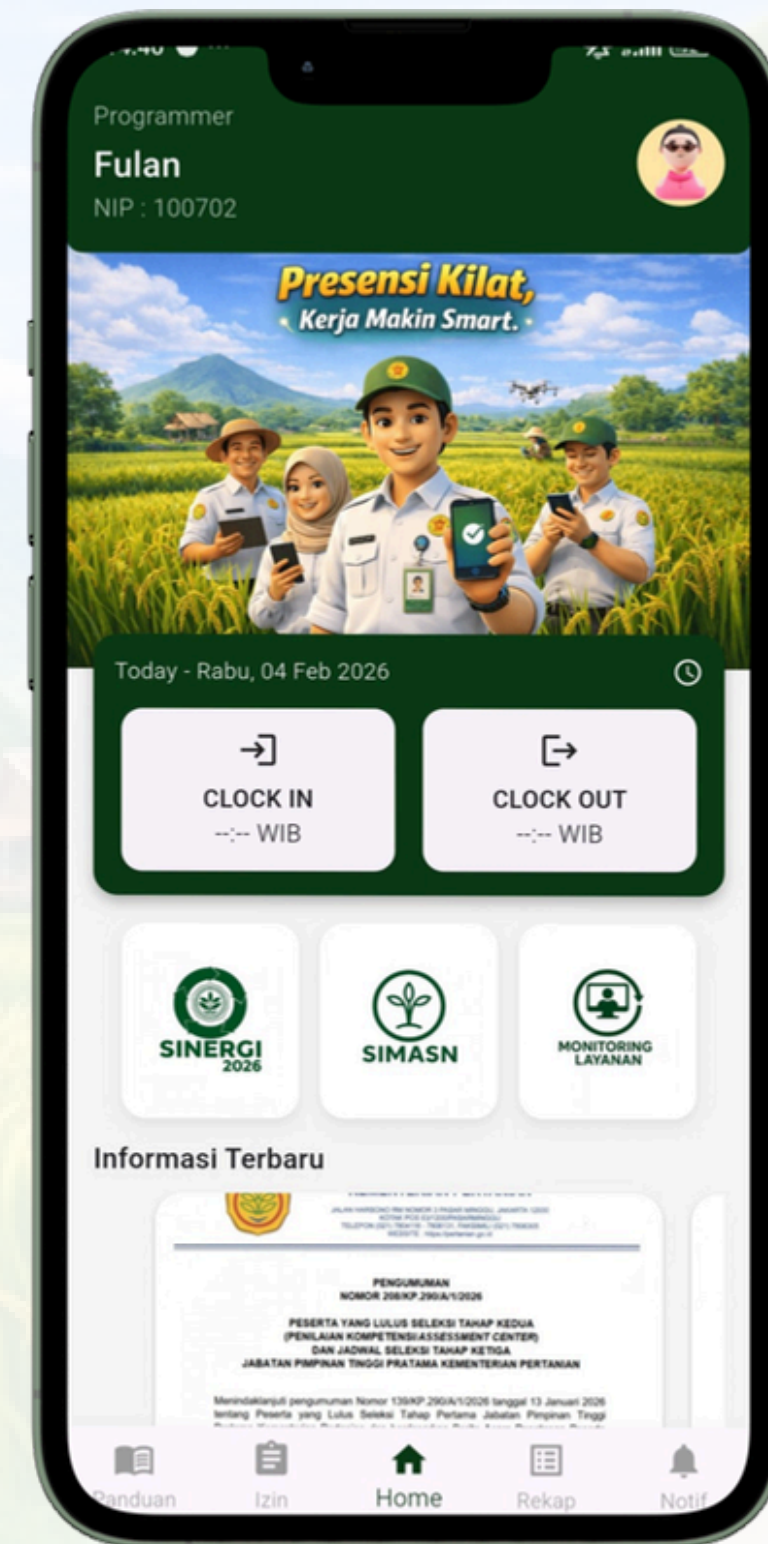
Programmer

Fulan

NIP : 100702

Presensi Kilat, Kerja Makin Smart.

Today - Rabu, 04 Feb 2026

CLOCK IN
--:-- WIB

CLOCK OUT
--:-- WIB

SINERGI 2026

SIMASN

MONITORING LAYANAN

Informasi Terbaru

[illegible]

PENGUMUMAN
NOMOR 208/KP.290/A/1/2026

PESERTA YANG LULUS SELEKSI TAHAP KEDUA
(PENILAIAN KOMPETENSI ASSESSMENT CENTER)
DAN JADWAL SELEKSI TAHAP KETIGA
JABATAN PIMPINAN TINGGI PRATAMA KEMENTERIAN PERTANIAN

Menindaklanjuti pengumuman Nomor 139/KP.290/A/1/2026 tanggal 13 Januari 2026 tentang Peserta yang Lulus Seleksi Tahap Pertama Jabatan Pimpinan Tinggi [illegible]

Panduan Izin Home Rekap Notif